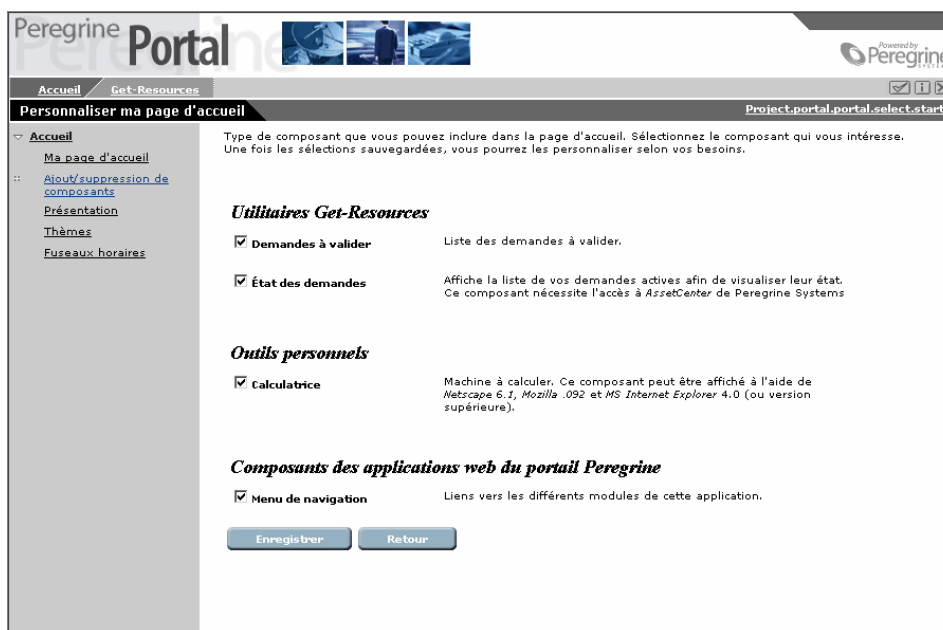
Peregrine Portal

Powered by Peregrine

Accueil Get-Resources

Personnaliser ma page d'accueil

Project.portal.portal.select.start

Accueil
Ma page d'accueil
Ajout/suppression de composants
Présentation
Thèmes
Fuseaux horaires

Type de composant que vous pouvez inclure dans la page d'accueil. Sélectionnez le composant qui vous intéresse. Une fois les sélections sauvegardées, vous pourrez les personnaliser selon vos besoins.

Utilitaires Get-Resources

☑ Demandes à valider
Liste des demandes à valider.

☑ État des demandes
Affiche la liste de vos demandes actives afin de visualiser leur état. Ce composant nécessite l'accès à AssetCenter de Peregrine Systems

Outils personnels

☑ Calculatrice
Machine à calculer. Ce composant peut être affiché à l'aide de Netscape 6.1, Mozilla .092 et MS Internet Explorer 4.0 (ou version supérieure).

Composants des applications web du portail Peregrine

☑ Menu de navigation
Liens vers les différents modules de cette application.

Enregistrer Retour